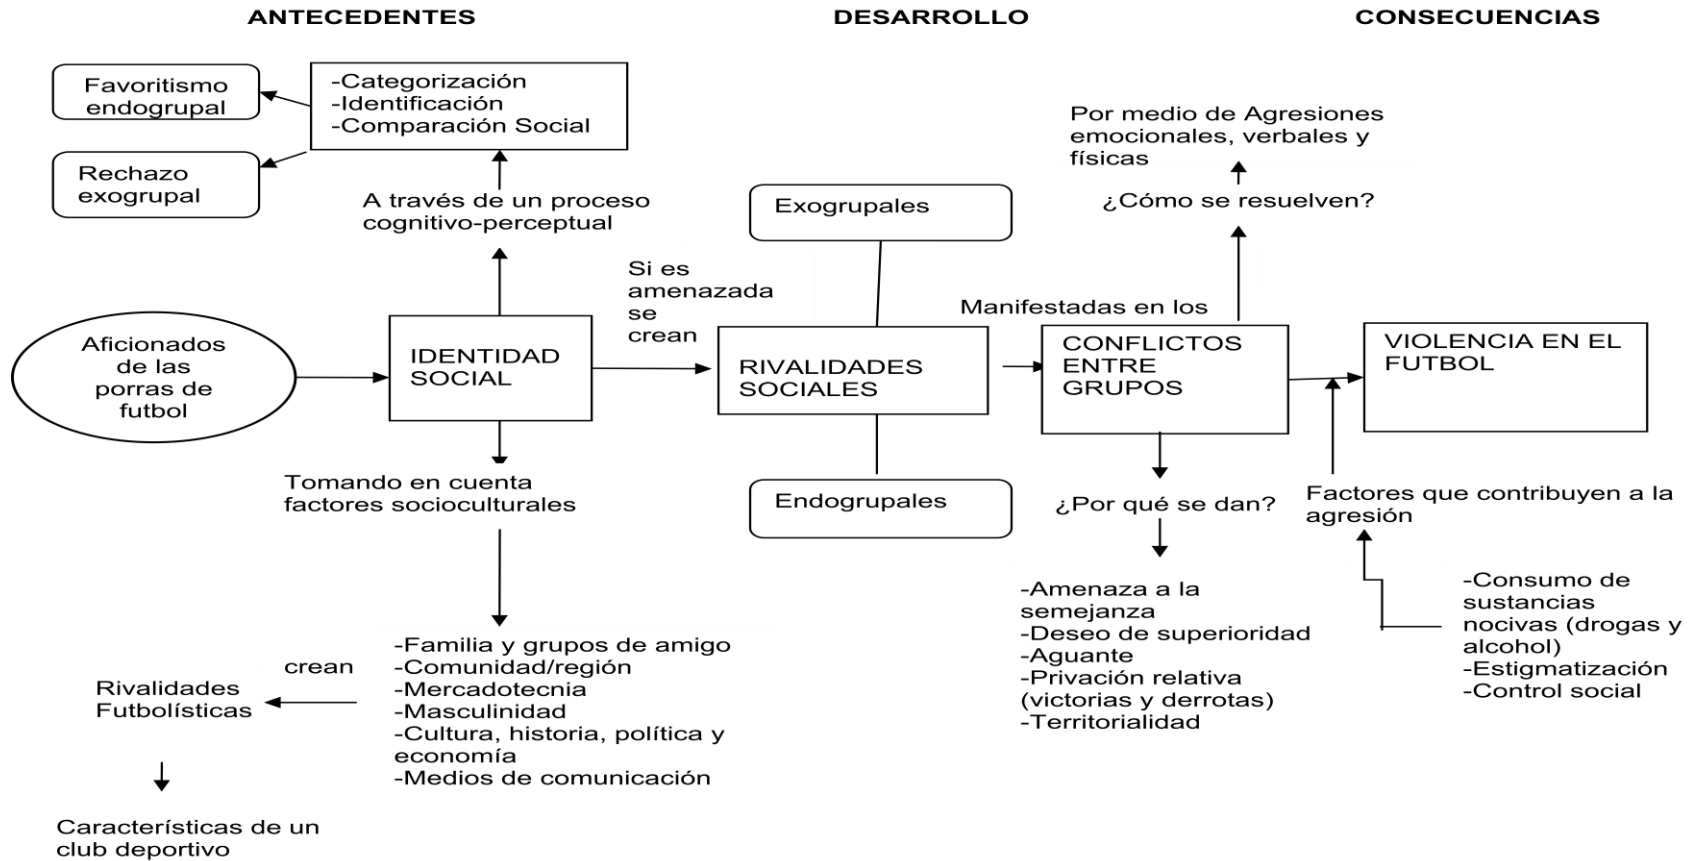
ANTECEDENTES

DESARROLLO

CONSECUENCIAS

Favoritismo endogrupal

-Categorización
-Identificación
-Comparación Social

Rechazo exogrupal

A través de un proceso cognitivo-perceptual

Aficionados de las porras de futbol

IDENTIDAD SOCIAL

Si es amenazada se crean

Exogrupales

RIVALIDADES SOCIALES

Endogrupales

Manifestadas en los

CONFLICTOS ENTRE GRUPOS

Por medio de Agresiones emocionales, verbales y físicas

¿Cómo se resuelven?

VIOLENCIA EN EL FUTBOL

Tomando en cuenta factores socioculturales

-Familia y grupos de amigo
-Comunidad/región
-Mercadotecnia
-Masculinidad
-Cultura, historia, política y economía
-Medios de comunicación

crean

Rivalidades Futbolísticas

Características de un club deportivo

¿Por qué se dan?

-Amenaza a la semejanza
-Deseo de superioridad
-Aguante
-Privación relativa (victorias y derrotas)
-Territorialidad

Factores que contribuyen a la agresión

-Consumo de sustancias nocivas (drogas y alcohol)
-Estigmatización
-Control social